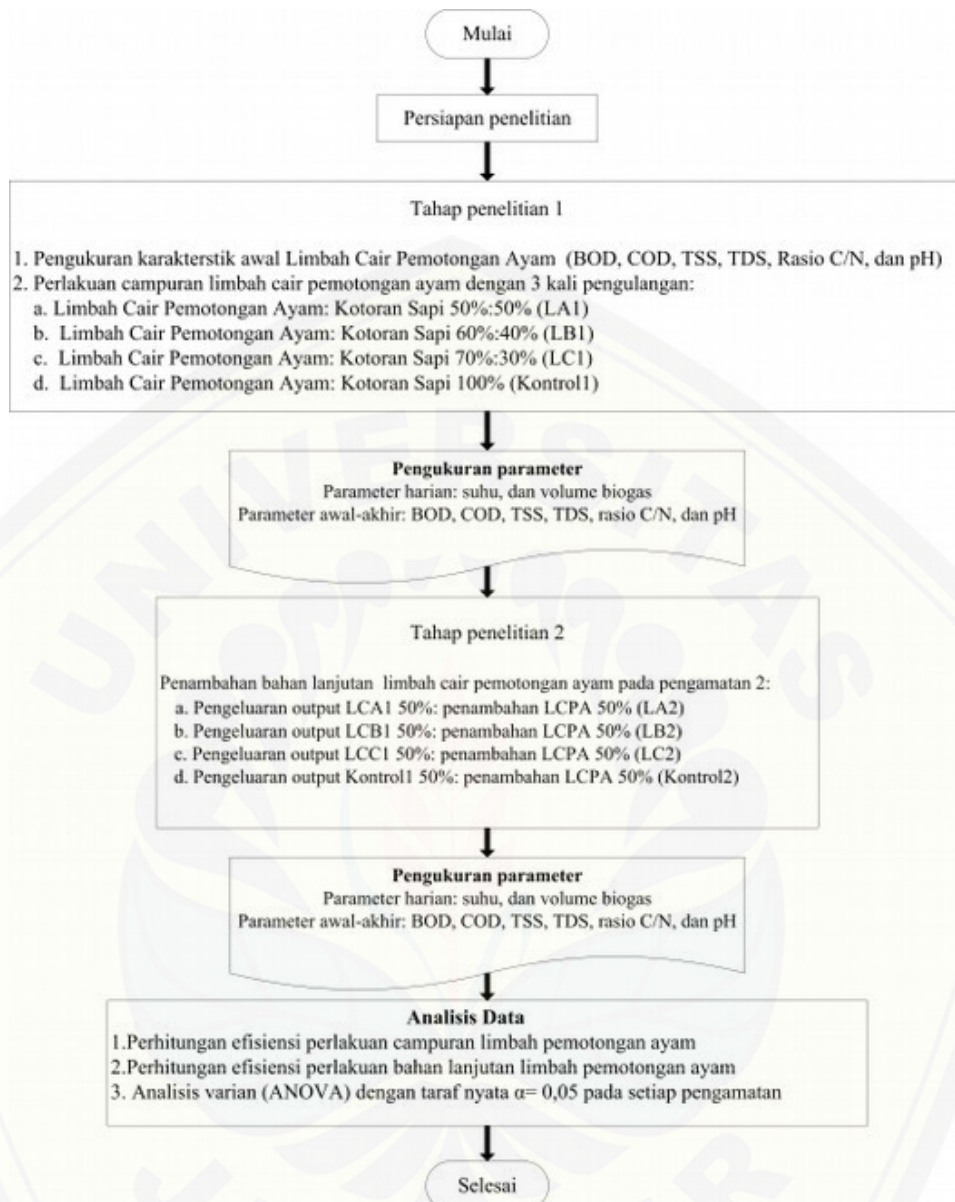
Mulai

Persiapan penelitian

Tahap penelitian 1

1. Pengukuran karakterstik awal Limbah Cair Pemotongan Ayam (BOD, COD, TSS, TDS, Rasio C/N, dan pH)
2. Perlakuan campuran limbah cair pemotongan ayam dengan 3 kali pengulangan:
a. Limbah Cair Pemotongan Ayam: Kotoran Sapi 50%:50% (LA1)
b. Limbah Cair Pemotongan Ayam: Kotoran Sapi 60%:40% (LB1)
c. Limbah Cair Pemotongan Ayam: Kotoran Sapi 70%:30% (LC1)
d. Limbah Cair Pemotongan Ayam: Kotoran Sapi 100% (Kontrol1)

Pengukuran parameter
Parameter harian: suhu, dan volume biogas
Parameter awal-akhir: BOD, COD, TSS, TDS, rasio C/N, dan pH

Tahap penelitian 2

Penambahan bahan lanjutan limbah cair pemotongan ayam pada pengamatan 2:
a. Pengeluaran output LCA1 50%: penambahan LCPA 50% (LA2)
b. Pengeluaran output LCB1 50%: penambahan LCPA 50% (LB2)
c. Pengeluaran output LCC1 50%: penambahan LCPA 50% (LC2)
d. Pengeluaran output Kontrol1 50%: penambahan LCPA 50% (Kontrol2)

Pengukuran parameter
Parameter harian: suhu, dan volume biogas
Parameter awal-akhir: BOD, COD, TSS, TDS, rasio C/N, dan pH

Analisis Data
1.Perhitungan efisiensi perlakuan campuran limbah pemotongan ayam
2.Perhitungan efisiensi perlakuan bahan lanjutan limbah pemotongan ayam
3. Analisis varian (ANOVA) dengan taraf nyata $\alpha$= 0,05 pada setiap pengamatan

Selesai